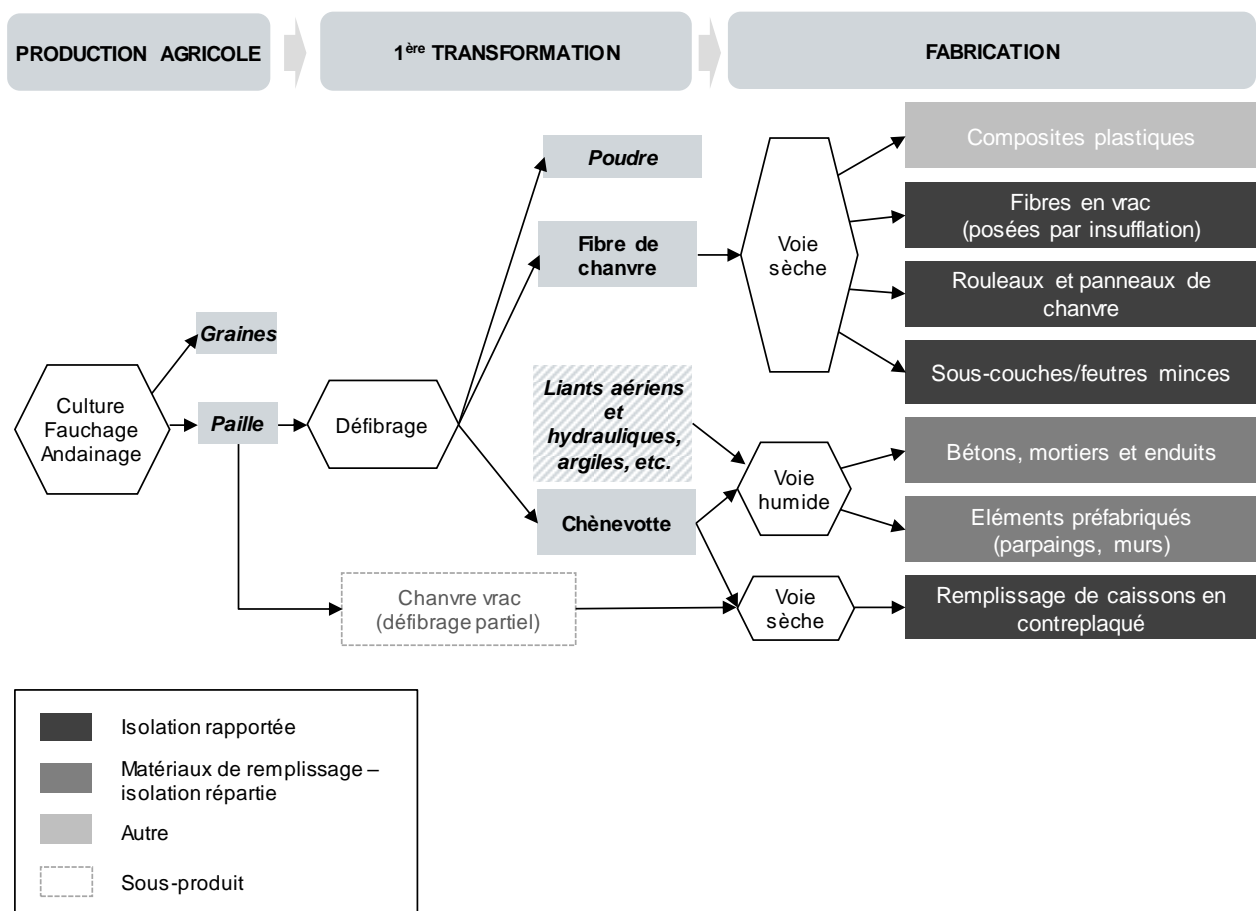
PRODUCTION AGRICOLE

1$^{ère}$ TRANSFORMATION

FABRICATION

Culture Fauchage Andainage

Graines

Paille

Défibrage

Poudre

Fibre de chanvre

Liants aériens et hydrauliques, argiles, etc.

Chènevotte

Chanvre vrac (défibrage partiel)

Voie sèche

Voie humide

Voie sèche

Composites plastiques

Fibres en vrac (posées par insufflation)

Rouleaux et panneaux de chanvre

Sous-couches/feutres minces

Bétons, mortiers et enduits

Eléments préfabriqués (parpaings, murs)

Remplissage de caissons en contreplaqué

Isolation rapportée

Matériaux de remplissage – isolation répartie

Autre

Sous-produit